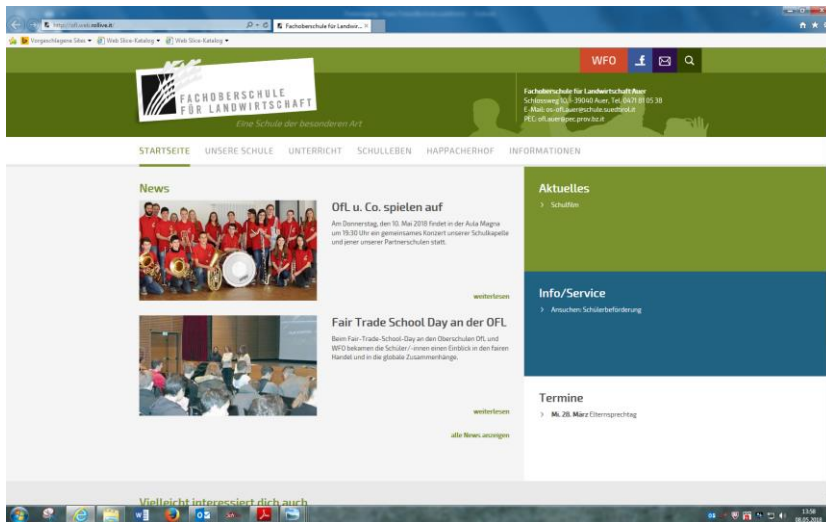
http://ofl.snets.rolliva.it
Fachoberschule für Landwir... ×
Vorgeschlagene Sites ▾ Web Slice-Katalog ▾ Web Slice-Katalog ▾

WFO

FACHOBERSCHULE FÜR LANDWIRTSCHAFT
Eine Schule der besonderen Art

Fachoberschule für Landwirtschaft Auer
Schlossweg 10 - 39040 Auer, Tel. 0471 81 05 38
E-Mail: os-ofl.auer@schule.suedtirol.it
PEC: ofl.auer@pec.prov.bz.it

STARTSEITE UNSERE SCHULE UNTERRICHT SCHULLEBEN HAPPACHERHOF INFORMATIONEN

News

OfL u. Co. spielen auf
Am Donnerstag, den 10. Mai 2018 findet in der Aula Magna um 19:30 Uhr ein gemeinsames Konzert unserer Schulkapelle und jener unserer Partnerschulen statt.
weiterlesen

Fair Trade School Day an der OFL
Beim Fair-Trade-School-Day an den Oberschulen OfL und WFO bekamen die Schüler/-innen einen Einblick in den fairen Handel und in die globale Zusammenhänge.
weiterlesen

alle News anzeigen

Aktuelles
> Schulfilm

Info/Service
> Ansuchen: Schülerbeförderung

Termine
> Mi. 28. März Elternsprechtag

Vielleicht interessiert dich auch

13:58
08.05.2018